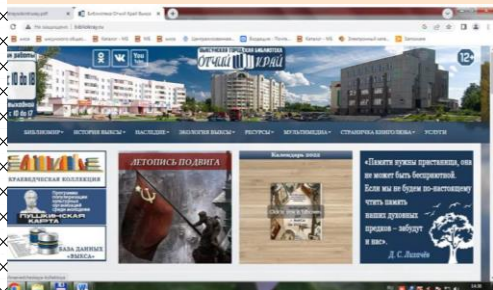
Библиотека Отчий Край Выкса

Не защищено | libkraj.ru

ВЫКСУНСКАЯ ГОРОДСКАЯ БИБЛИОТЕКА
ОТЧИЙ КРАЙ

12+

БИБЛИОМИР ИСТОРИЯ ВЫКСЫ НАСЛЕДИЕ ЭКОЛОГИЯ ВЫКСЫ РЕСУРСЫ МУЛЬТИМЕДИА СТРАНИЧКА КИНОЛЮБИТЕЛЯ УСЛУГИ

КРАЕВЕДЧЕСКАЯ КОЛЛЕКЦИЯ

ПУШКИНСКАЯ КАРТА

БАЗА ДАННЫХ «ВЫКСА»

ЛЕТОПИСЬ ПОДВИГА

Календарь 2022

«Память нужно приставлять, она не может быть безработной. Если мы не будем по-настоящему чтить память наших духовных предков – забудут и нас».
Д. С. Лихачёв